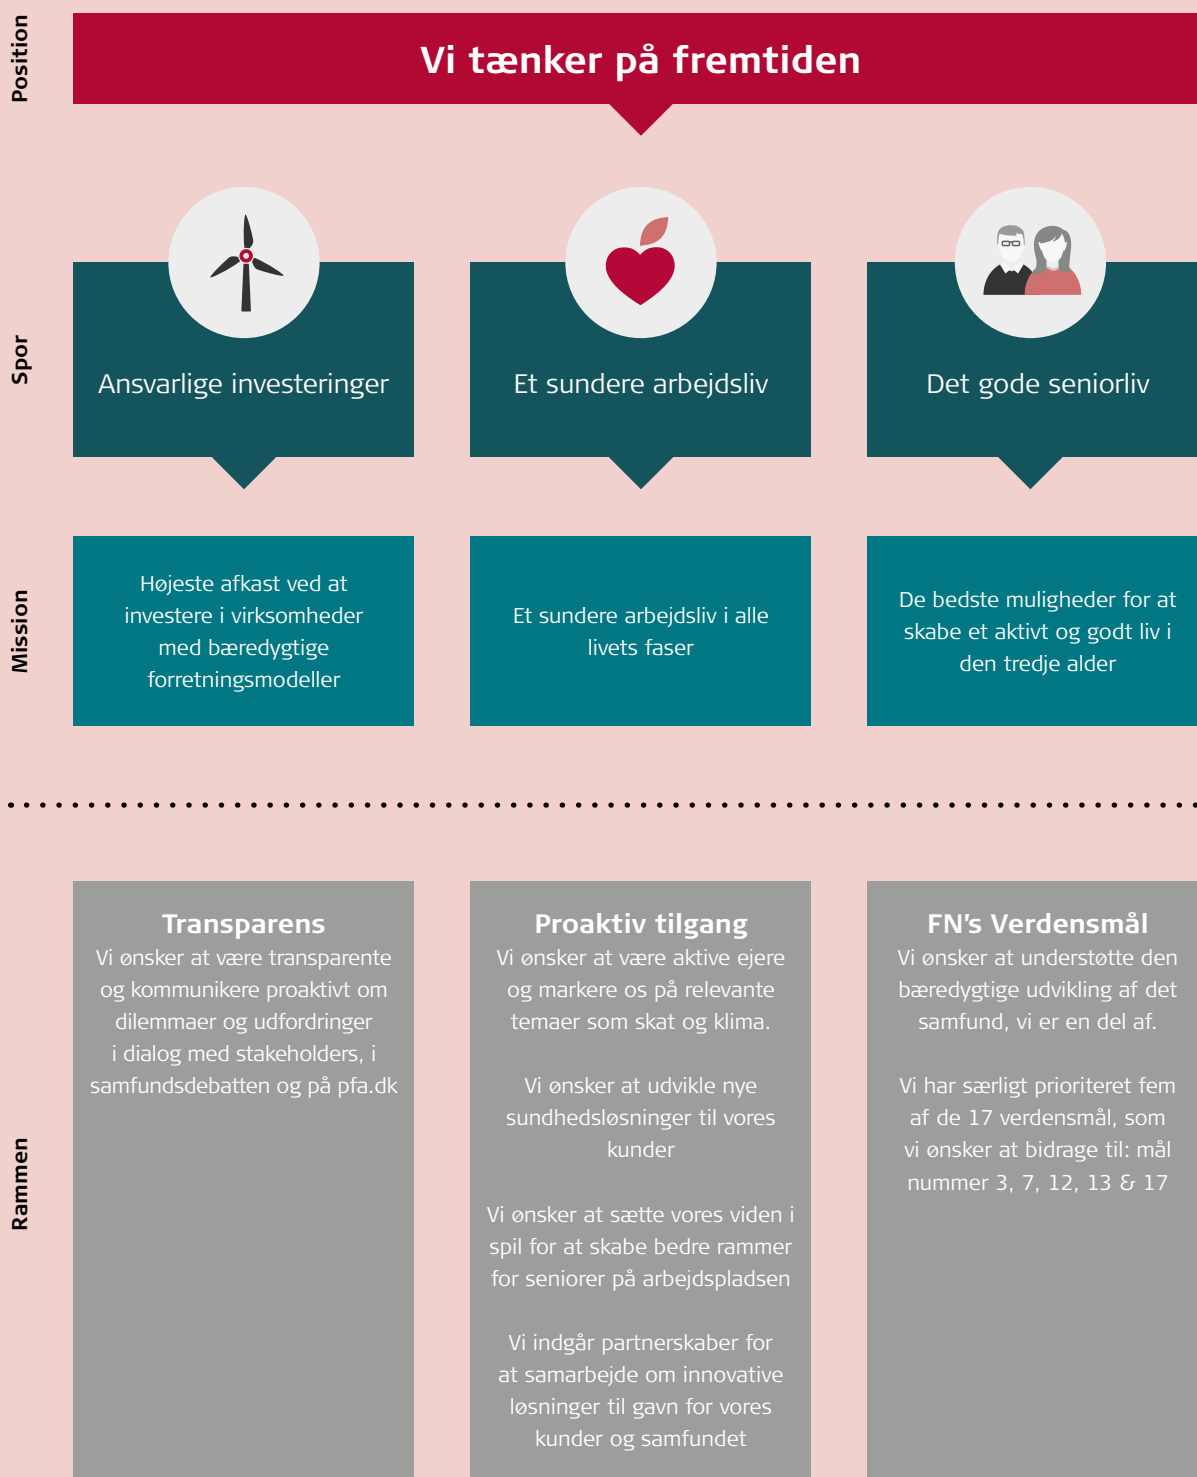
Position

Vi tænker på fremtiden

Spor

Ansvarlige investeringer

Et sundere arbejdsliv

Det gode seniorliv

Mission

Højeste afkast ved at investere i virksomheder med bæredygtige forretningsmodeller

Et sundere arbejdsliv i alle livets faser

De bedste muligheder for at skabe et aktivt og godt liv i den tredje alder

Rammen

Transparens
Vi ønsker at være transparente og kommunikere proaktivt om dilemmaer og udfordringer i dialog med stakeholders, i samfundsdebatten og på pfa.dk

Proaktiv tilgang
Vi ønsker at være aktive ejere og markere os på relevante temaer som skat og klima.

Vi ønsker at udvikle nye sundhedsløsninger til vores kunder

Vi ønsker at sætte vores viden i spil for at skabe bedre rammer for seniorer på arbejdspladsen

Vi indgår partnerskaber for at samarbejde om innovative løsninger til gavn for vores kunder og samfundet

FN's Verdensmål
Vi ønsker at understøtte den bæredygtige udvikling af det samfund, vi er en del af.

Vi har særligt prioriteret fem af de 17 verdensmål, som vi ønsker at bidrage til: mål nummer 3, 7, 12, 13 & 17